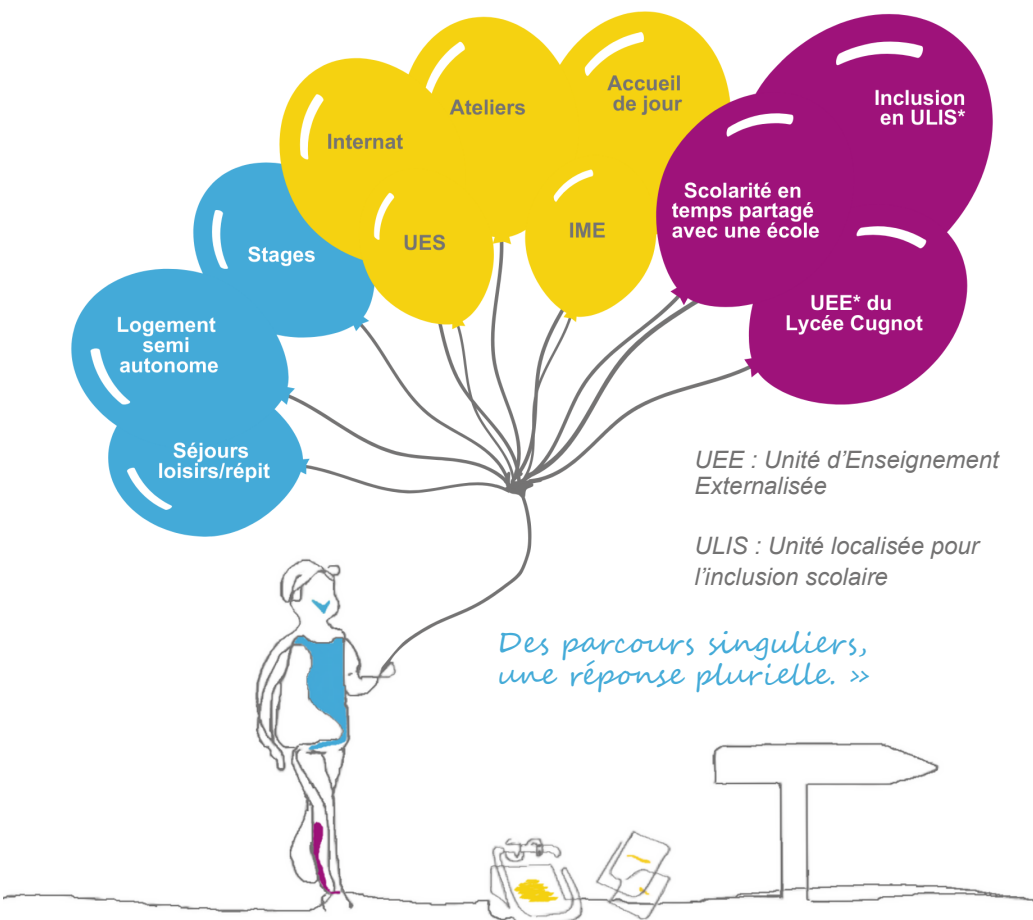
Ateliers

Accueil de jour

Internat

Inclusion en ULIS*

Scolarité en temps partagé avec une école

UES

IME

Stages

UEE* du Lycée Cugnot

Logement semi autonome

Séjours loisirs/répit

UEE : Unité d'Enseignement Externalisée

ULIS : Unité localisée pour l'inclusion scolaire

Des parcours singuliers, une réponse plurielle. »